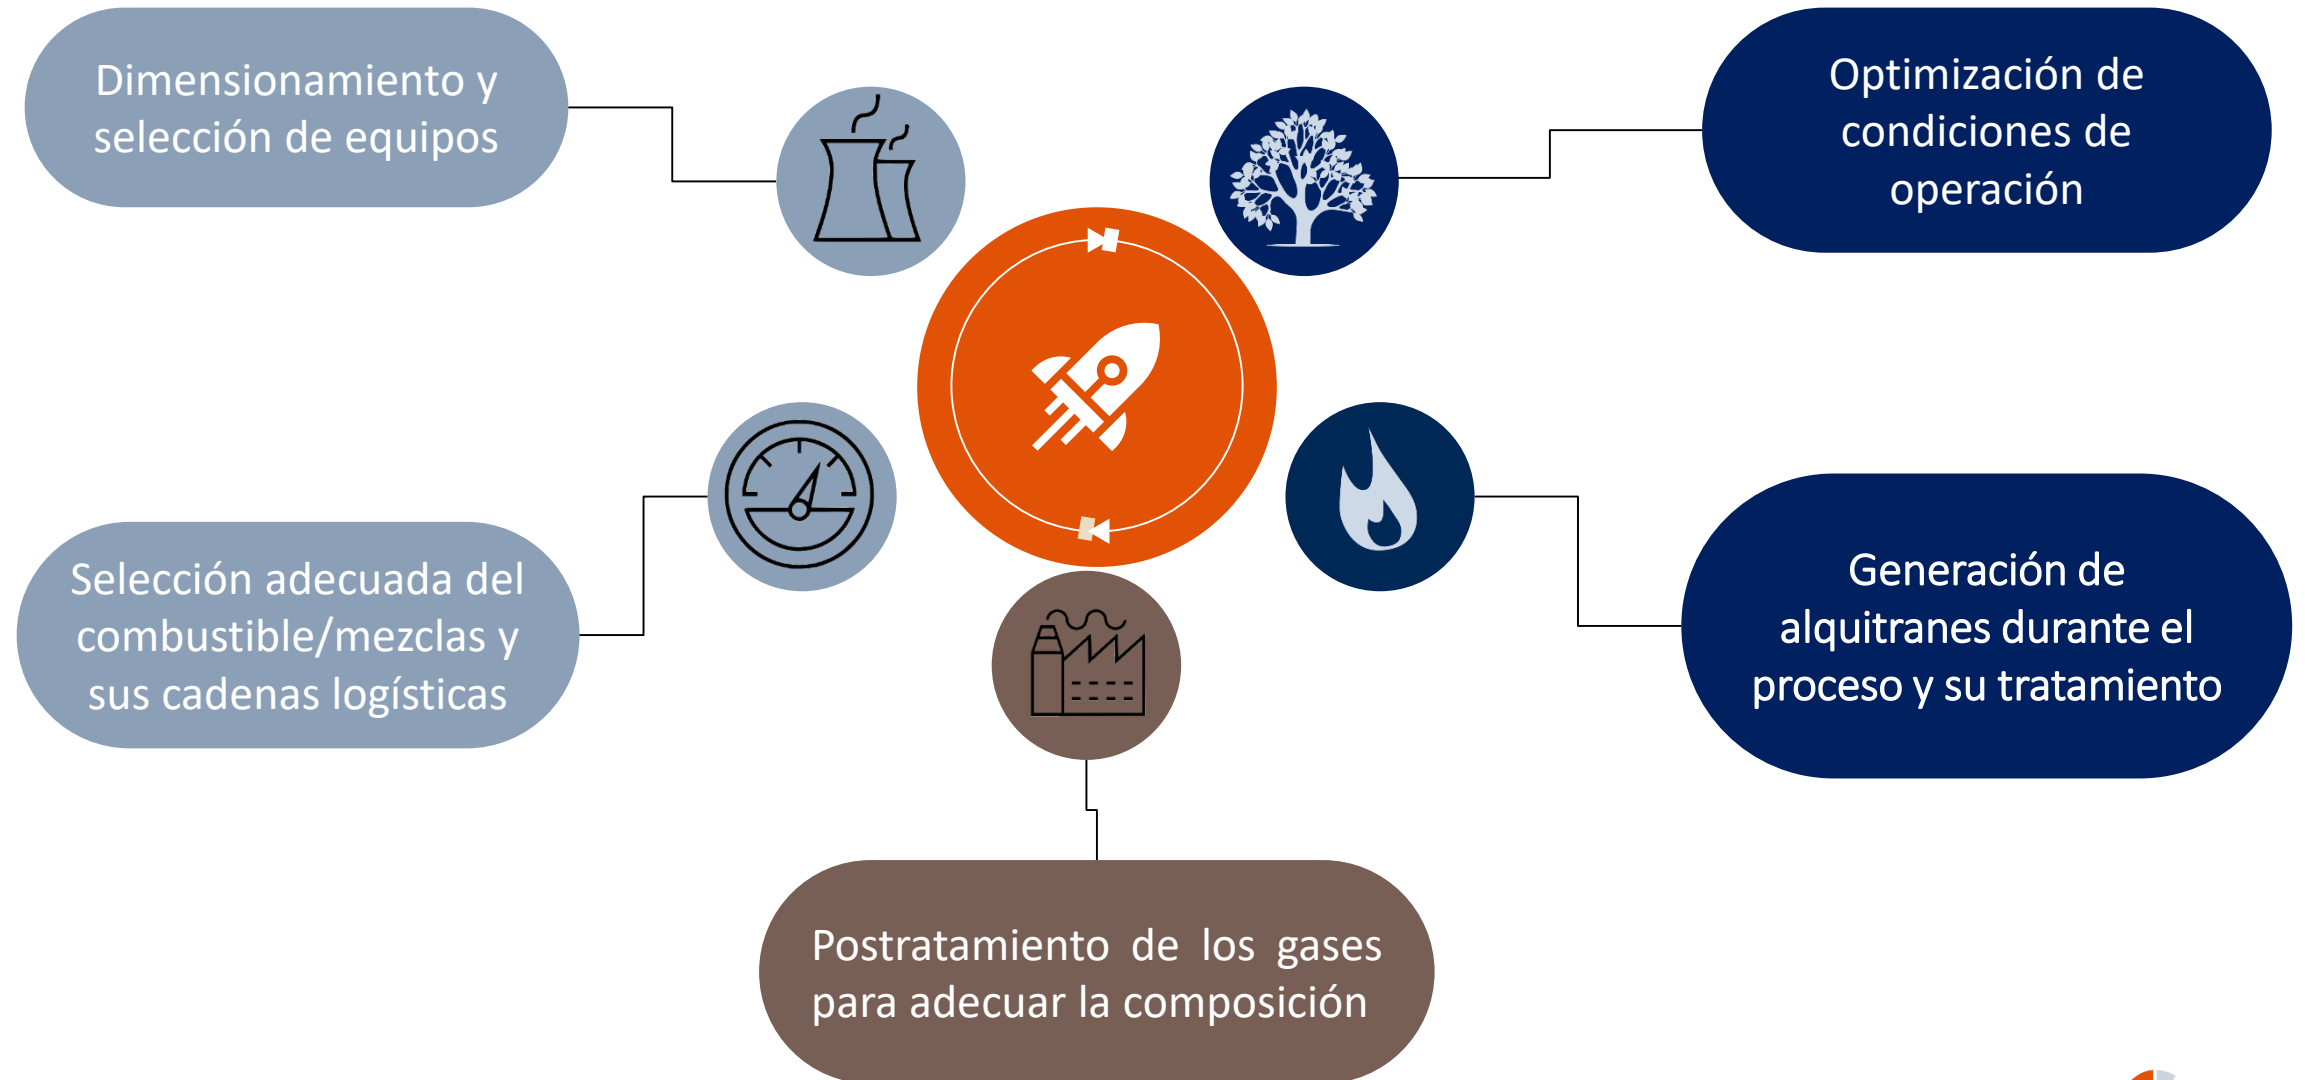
Dimensionamiento y selección de equipos

Optimización de condiciones de operación

Selección adecuada del combustible/mezclas y sus cadenas logísticas

Generación de alquitranes durante el proceso y su tratamiento

Postratamiento de los gases para adecuar la composición